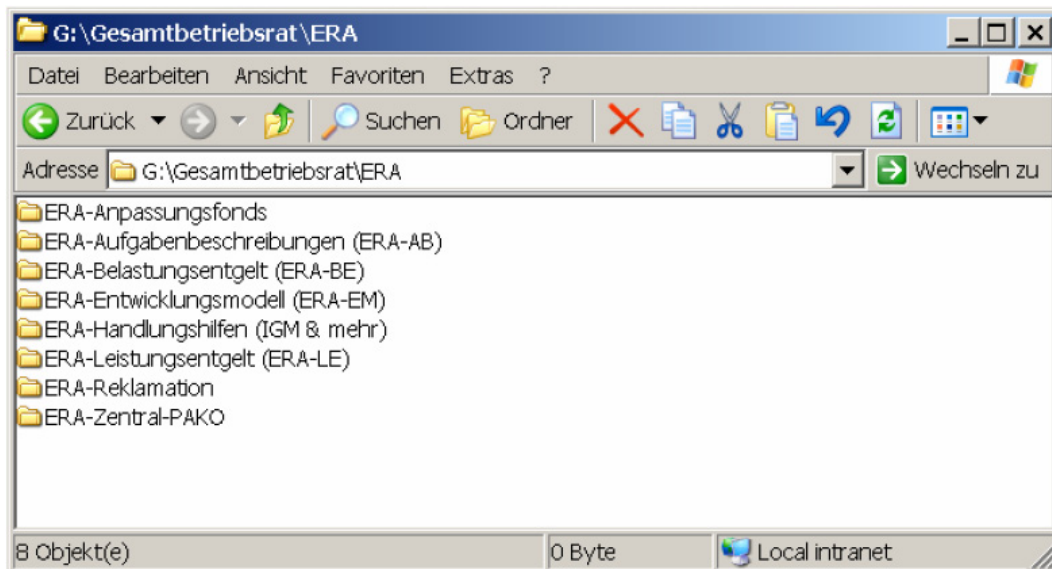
G:\Gesamtbetriebsrat\ERA

Datei Bearbeiten Ansicht Favoriten Extras ?

Zurück Suchen Ordner

Adresse G:\Gesamtbetriebsrat\ERA Wechseln zu

ERA-Anpassungsfonds
ERA-Aufgabenbeschreibungen (ERA-AB)
ERA-Belastungsentgelt (ERA-BE)
ERA-Entwicklungsmodell (ERA-EM)
ERA-Handlungshilfen (IGM & mehr)
ERA-Leistungsentgelt (ERA-LE)
ERA-Reklamation
ERA-Zentral-PAKO

8 Objekt(e) 0 Byte Local intranet